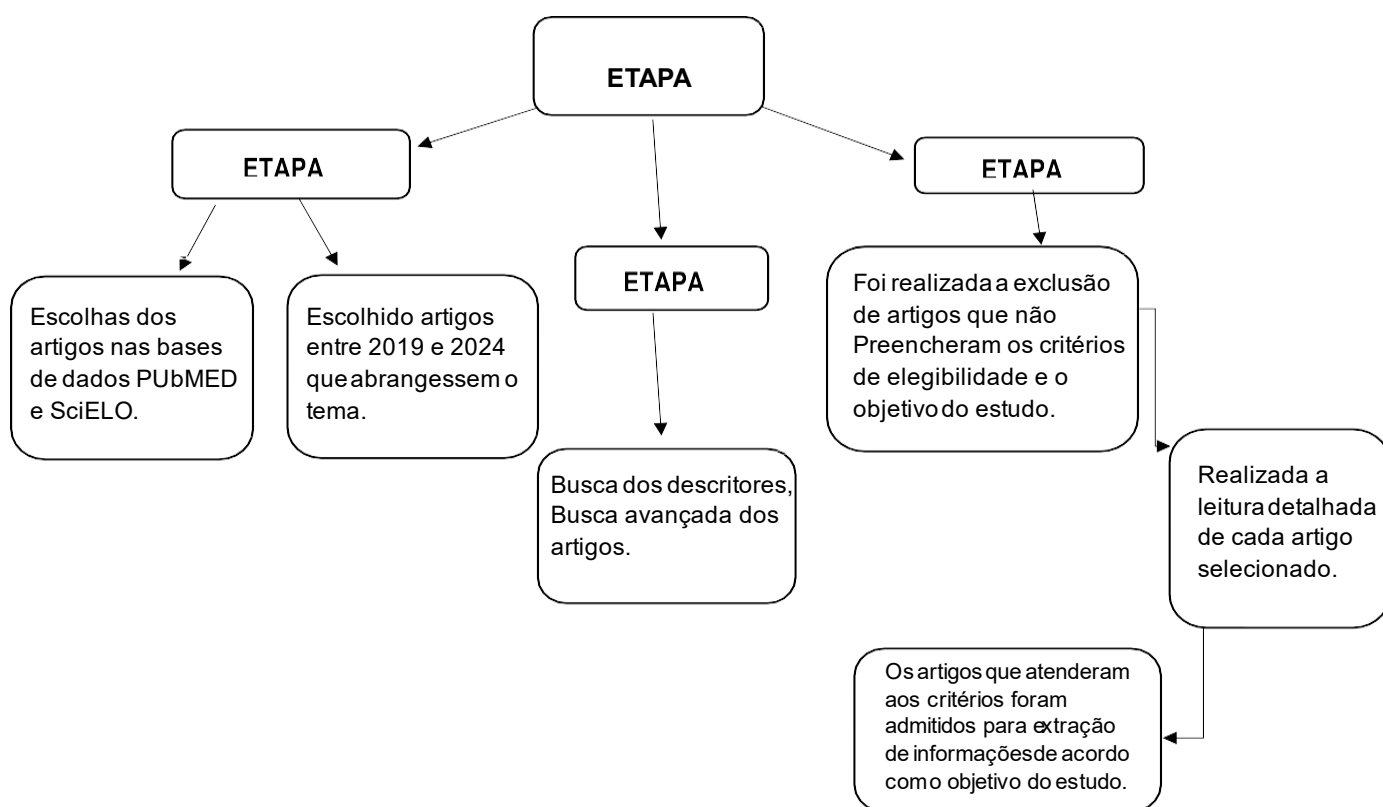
ETAPA

ETAPA

ETAPA

ETAPA

Escolhas dos artigos nas bases de dados PUbMED e SciELO.

Escolhido artigos entre 2019 e 2024 que abrangessem o tema.

Busca dos descritores, Busca avançada dos artigos.

Foi realizada a exclusão de artigos que não Preencheram os critérios de elegibilidade e o objetivo do estudo.

Realizada a leitura detalhada de cada artigo selecionado.

Os artigos que atenderam aos critérios foram admitidos para extração de informações de acordo com o objetivo do estudo.